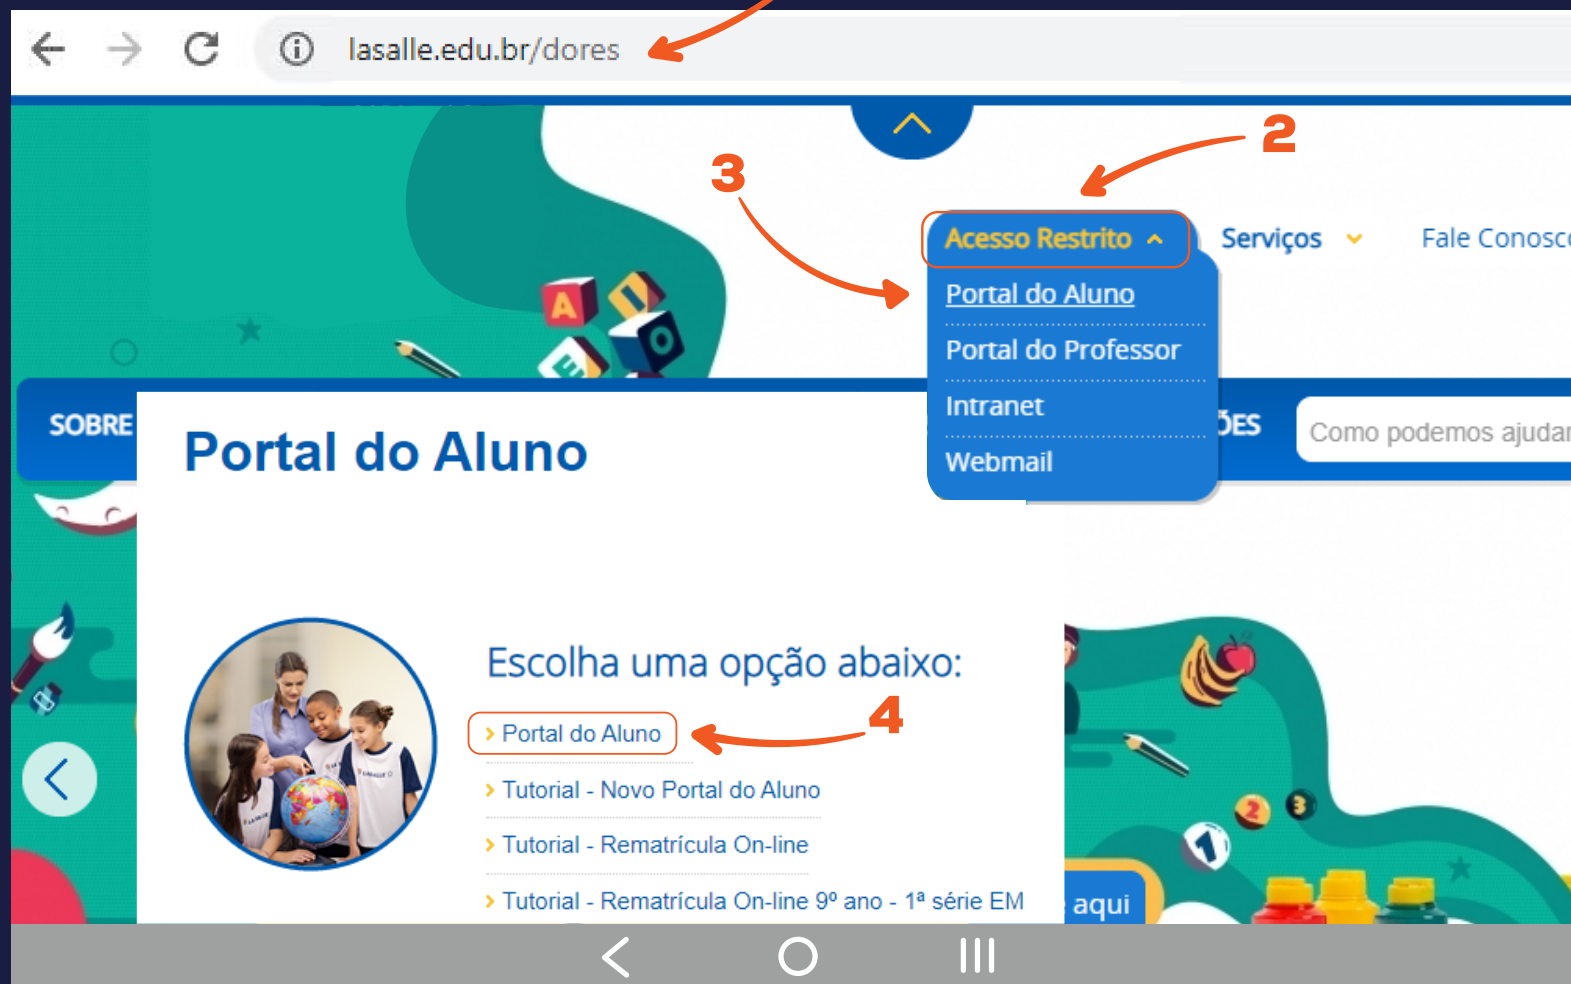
lasalle.edu.br/dores

2

3

Acesso Restrito

Serviços

Fale Conosc

Portal do Aluno

Portal do Professor

Intranet

Webmail

SOBRE

ÕES

Como podemos ajudar

Portal do Aluno

Escolha uma opção abaixo:

› Portal do Aluno

4

› Tutorial - Novo Portal do Aluno

› Tutorial - Rematrícula On-line

› Tutorial - Rematrícula On-line 9º ano - 1ª série EM

aqui